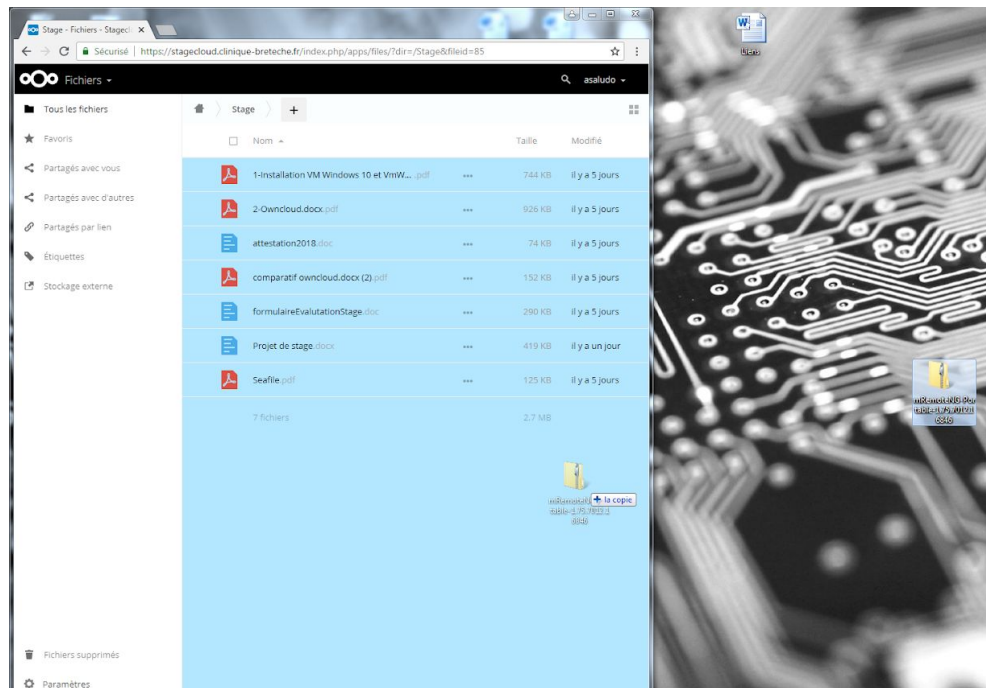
Stage - Fichiers - Stagecl ×

Sécurisé | https://stagecloud.clinique-breteche.fr/index.php/apps/files/?dir=/Stage&fileid=85

Fichiers ▾

asaludo ▾

Tous les fichiers
Favoris
Partagés avec vous
Partagés avec d'autres
Partagés par lien
Étiquettes
Stockage externe

Stage +

Nom ▴ | Taille | Modifié

| Nom | | Taille | Modifié |
|---|---|---|---|
| 1-Installation VM Windows 10 et VmW... .pdf | ... | 744 KB | il y a 5 jours |
| 2-Owncloud.docx.pdf | ... | 926 KB | il y a 5 jours |
| attestation2018.doc | ... | 74 KB | il y a 5 jours |
| comparatif owncloud.docx (2).pdf | ... | 152 KB | il y a 5 jours |
| formulaireEvalutationStage.doc | ... | 290 KB | il y a 5 jours |
| Projet de stage.docx | ... | 419 KB | il y a un jour |
| Seafile.pdf | ... | 125 KB | il y a 5 jours |
| 7 fichiers | | 2.7 MB | |

mRemoteNG-Por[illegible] table-1.75.7011.1 0848

+ la copie

Fichiers supprimés
Paramètres

Liens

mRemoteNG-Portable-1.75.7011.1 0848